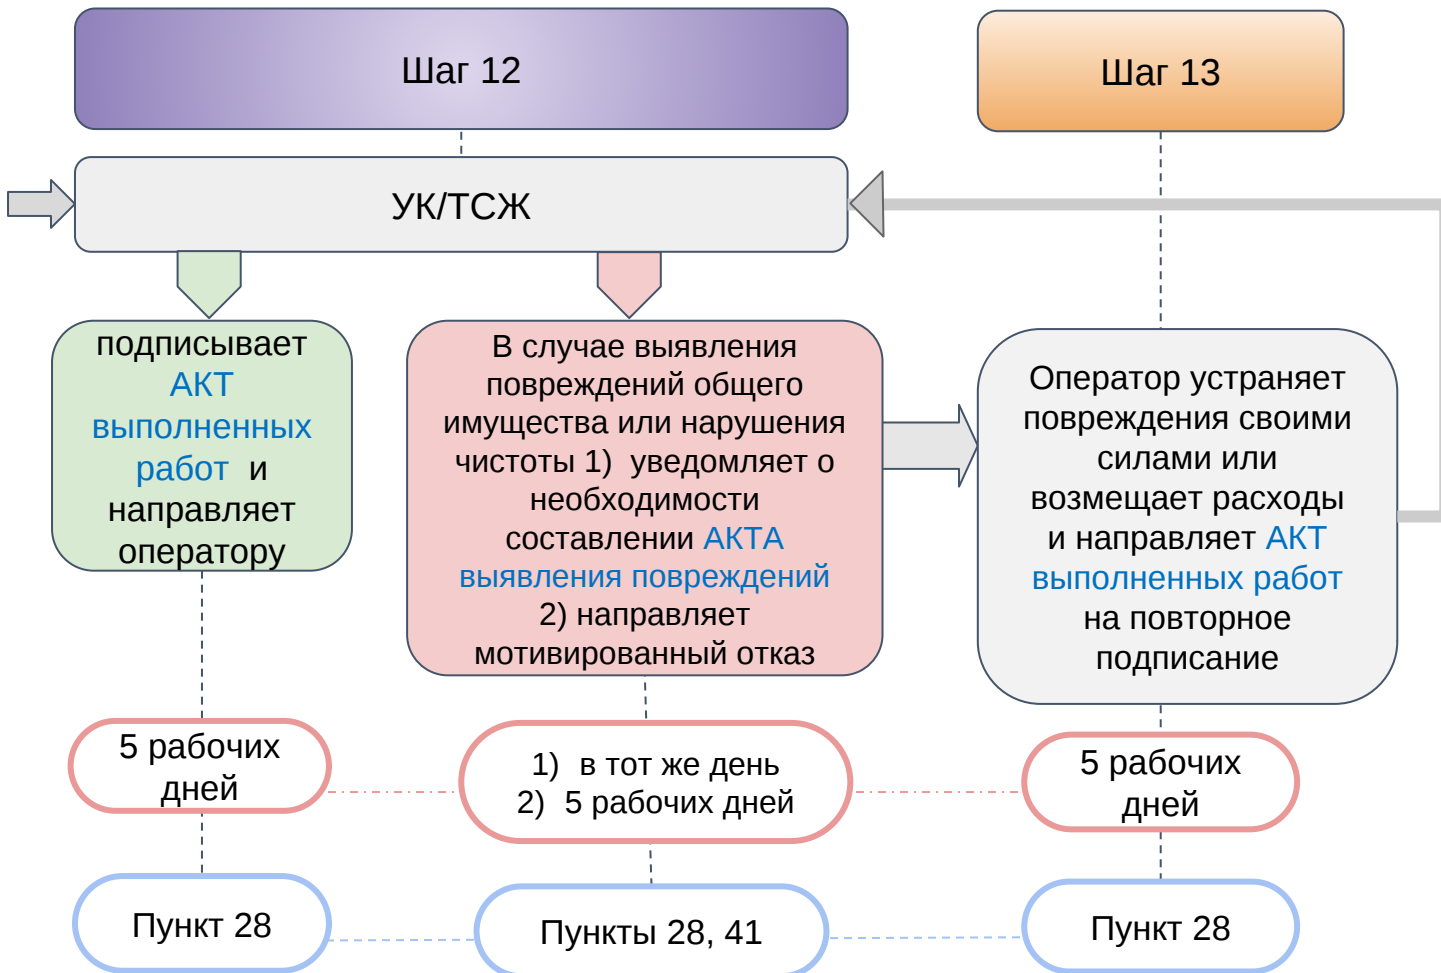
Шаг 12

Шаг 13

УК/ТСЖ

подписывает АКТ выполненных работ и направляет оператору

В случае выявления повреждений общего имущества или нарушения чистоты 1) уведомляет о необходимости составлении АКТА выявления повреждений 2) направляет мотивированный отказ

Оператор устраняет повреждения своими силами или возмещает расходы и направляет АКТ выполненных работ на повторное подписание

5 рабочих дней

1) в тот же день
2) 5 рабочих дней

5 рабочих дней

Пункт 28

Пункты 28, 41

Пункт 28